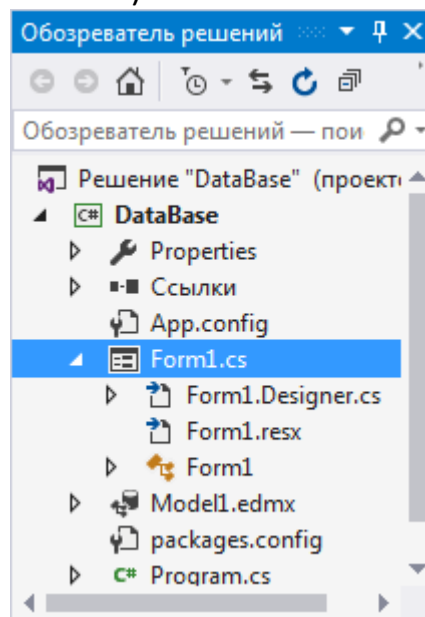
Обозреватель решений

Обозреватель решений — пои

Решение "DataBase" (проект

C# DataBase

Properties

Ссылки

App.config

Form1.cs

Form1.Designer.cs

Form1.resx

Form1

Model1.edmx

packages.config

C# Program.cs